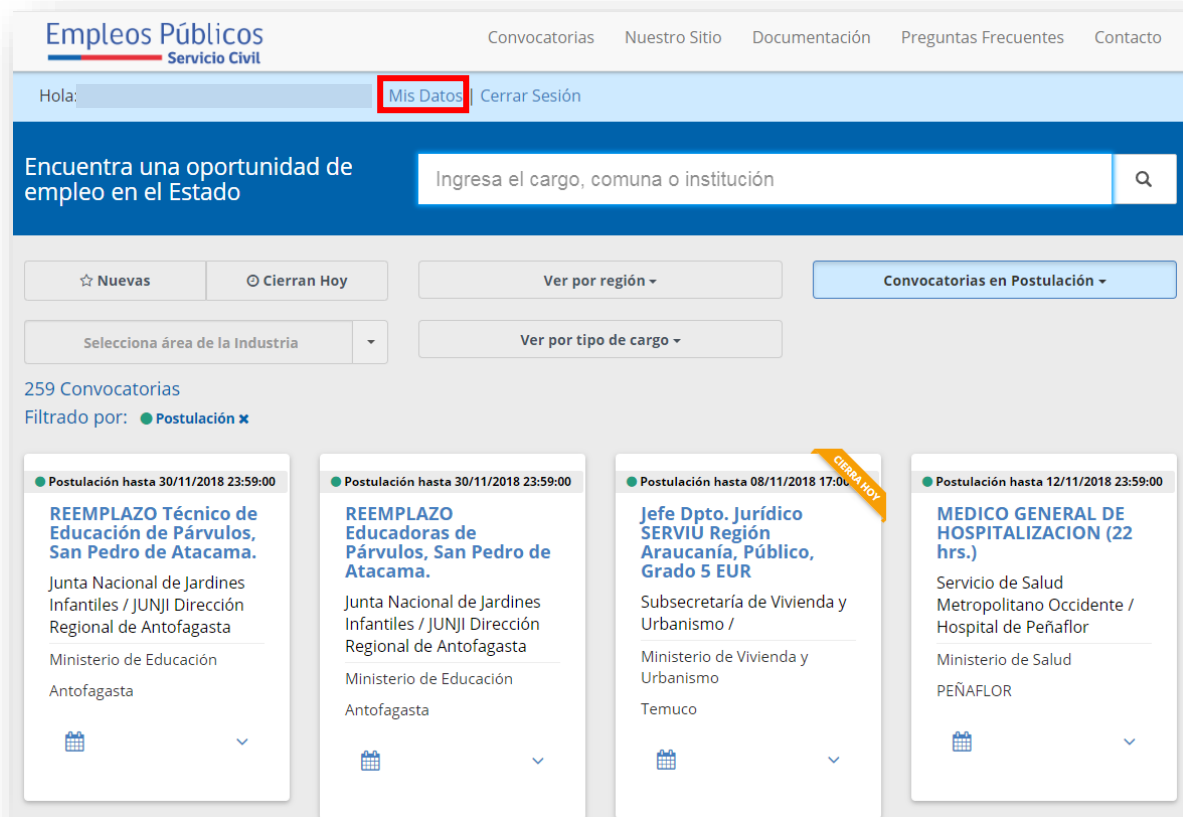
Empleos Públicos
Servicio Civil

Convocatorias Nuestro Sitio Documentación Preguntas Frecuentes Contacto

Hola: Mis Datos | Cerrar Sesión

Encuentra una oportunidad de empleo en el Estado

Ingresa el cargo, comuna o institución

☆ Nuevas
Cierran Hoy
Ver por región
Convocatorias en Postulación
Selecciona área de la Industria
Ver por tipo de cargo

259 Convocatorias
Filtrado por: Postulación ×

Postulación hasta 30/11/2018 23:59:00
REEMPLAZO Técnico de Educación de Párvulos, San Pedro de Atacama.
Junta Nacional de Jardines Infantiles / JUNJI Dirección Regional de Antofagasta
Ministerio de Educación
Antofagasta

Postulación hasta 30/11/2018 23:59:00
REEMPLAZO Educadoras de Párvulos, San Pedro de Atacama.
Junta Nacional de Jardines Infantiles / JUNJI Dirección Regional de Antofagasta
Ministerio de Educación
Antofagasta

Postulación hasta 08/11/2018 17:00
CIERRA HOY
Jefe Dpto. Jurídico SERVIU Región Araucanía, Público, Grado 5 EUR
Subsecretaría de Vivienda y Urbanismo /
Ministerio de Vivienda y Urbanismo
Temuco

Postulación hasta 12/11/2018 23:59:00
MEDICO GENERAL DE HOSPITALIZACION (22 hrs.)
Servicio de Salud Metropolitano Occidente / Hospital de Peñaflor
Ministerio de Salud
PEÑAFLOR